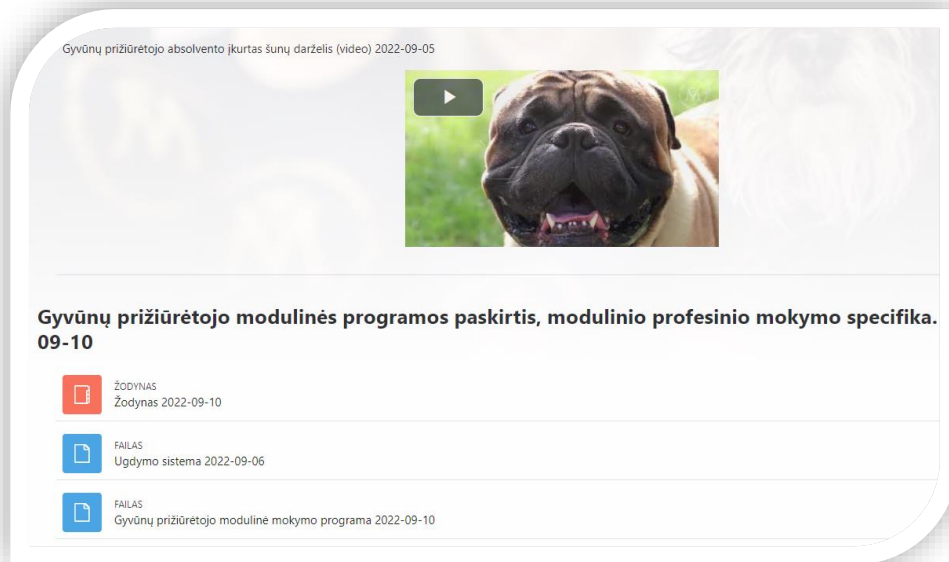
Gyvūnų prižiūrėtojo absolvento įkurtas šunų darželis (video) 2022-09-05

Gyvūnų prižiūrėtojo modulinės programos paskirtis, modulinio profesinio mokymo specifika. 09-10

ŽODYNAS
Žodynas 2022-09-10

FAILAS
Ugdymo sistema 2022-09-06

FAILAS
Gyvūnų prižiūrėtojo modulinė mokymo programa 2022-09-10